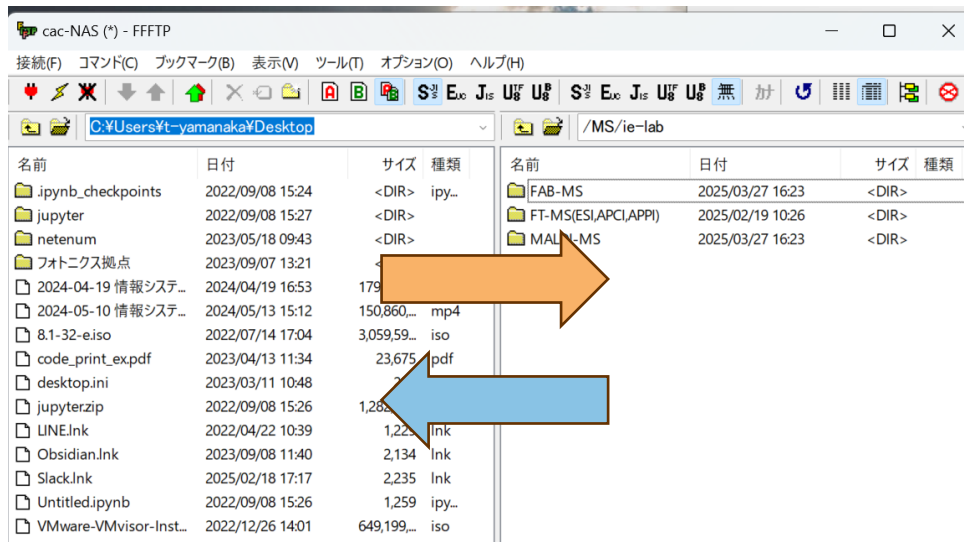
cac-NAS (*) - FFFTP

接続(F) コマンド(C) ブックマーク(B) 表示(V) ツール(T) オプション(O) ヘルプ(H)

C:¥Users¥t-yamanaka¥Desktop

/MS/ie-lab

| 名前 | 日付 | サイズ | 種類 |
|---|---|---|---|
| .ipynb_checkpoints | 2022/09/08 15:24 | <DIR> | ipy... |
| jupyter | 2022/09/08 15:27 | <DIR> | |
| netenum | 2023/05/18 09:43 | <DIR> | |
| フォトニクス拠点 | 2023/09/07 13:21 | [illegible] | |
| 2024-04-19 情報システ... | 2024/04/19 16:53 | 179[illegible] | |
| 2024-05-10 情報システ... | 2024/05/13 15:12 | 150,860,... | mp4 |
| 8.1-32-e.iso | 2022/07/14 17:04 | 3,059,59... | iso |
| code_print_ex.pdf | 2023/04/13 11:34 | 23,675 | pdf |
| desktop.ini | 2023/03/11 10:48 | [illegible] | |
| jupyter.zip | 2022/09/08 15:26 | 1,282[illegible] | |
| LINE.lnk | 2022/04/22 10:39 | 1,22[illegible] | lnk |
| Obsidian.lnk | 2023/09/08 11:40 | 2,134 | lnk |
| Slack.lnk | 2025/02/18 17:17 | 2,235 | lnk |
| Untitled.ipynb | 2022/09/08 15:26 | 1,259 | ipy... |
| VMware-VMvisor-Inst... | 2022/12/26 14:01 | 649,199,... | iso |

| 名前 | 日付 | サイズ | 種類 |
|---|---|---|---|
| FAB-MS | 2025/03/27 16:23 | <DIR> | |
| FT-MS(ESI,APCI,APPI) | 2025/02/19 10:26 | <DIR> | |
| MAL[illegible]-MS | 2025/03/27 16:23 | <DIR> | |